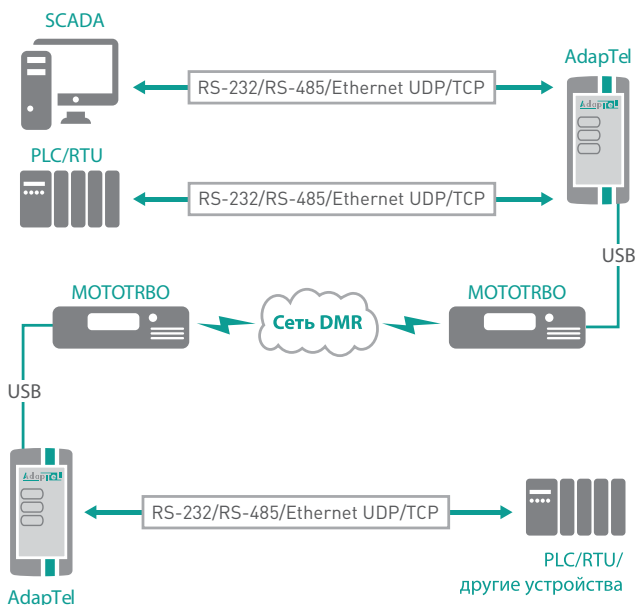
SCADA

AdapTel

RS-232/RS-485/Ethernet UDP/TCP

AdapTeL

PLC/RTU

RS-232/RS-485/Ethernet UDP/TCP

USB

MOTOTRBO

MOTOTRBO

Сеть DMR

USB

AdapTeL

RS-232/RS-485/Ethernet UDP/TCP

AdapTel

PLC/RTU/
другие устройства